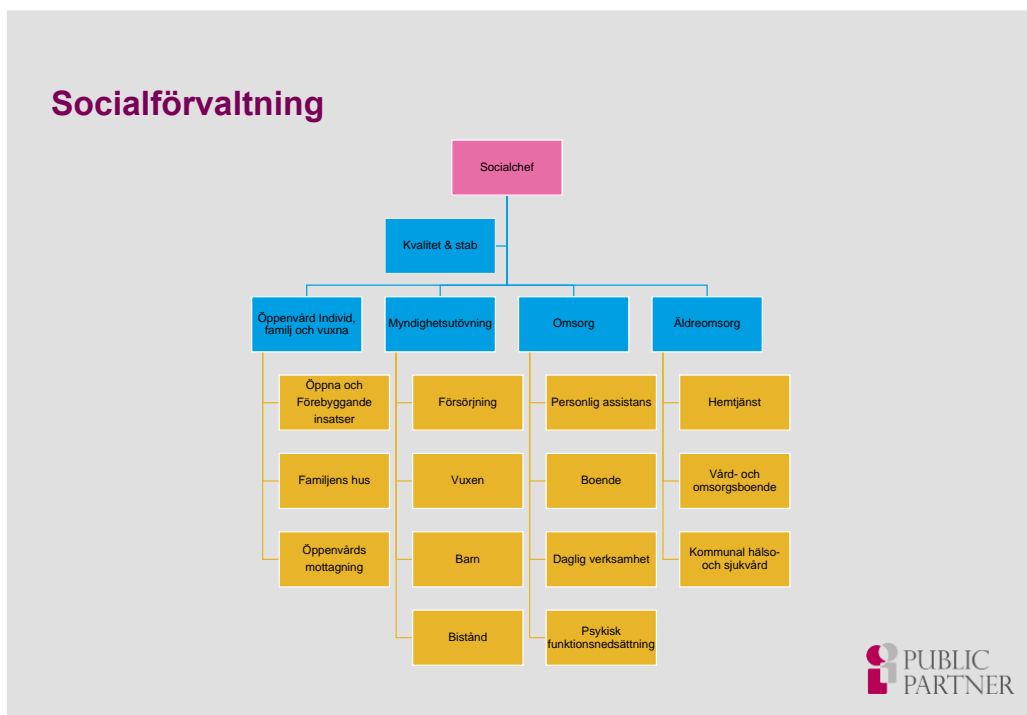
Socialförvaltning

Socialchef

Kvalitet & stab

Öppenvård Individ, familj och vuxna

Öppna och Förebyggande insatser

Familjens hus

Öppenvårds mottagning

Myndighetsutövning

Försörjning

Vuxen

Barn

Bistånd

Omsorg

Personlig assistans

Boende

Daglig verksamhet

Psykisk funktionsnedsättning

Äldreomsorg

Hemtjänst

Vård- och omsorgsboende

Kommunal hälso- och sjukvård

PUBLIC PARTNER